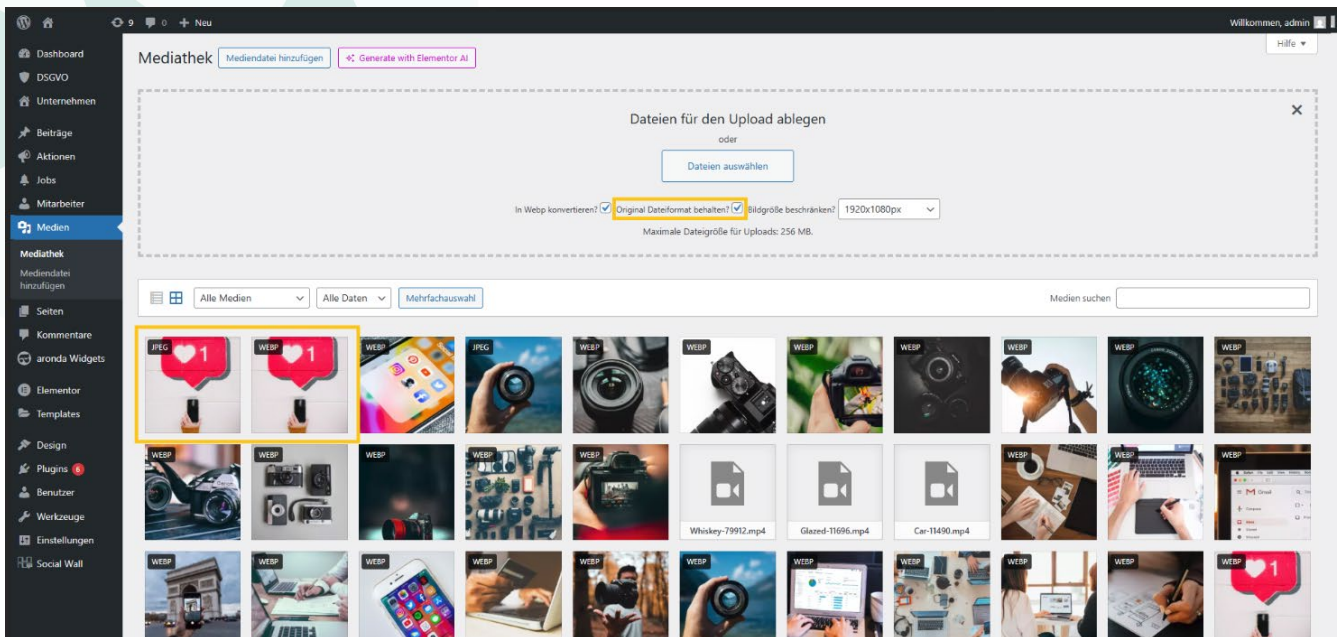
9 0 + Neu

Willkommen, admin

Hilfe ▾

Dashboard
DSGVO
Unternehmen
Beiträge
Aktionen
Jobs
Mitarbeiter
Medien
Mediathek
Mediendatei hinzufügen
Seiten
Kommentare
aronda Widgets
Elementor
Templates
Design
Plugins 6
Benutzer
Werkzeuge
Einstellungen
Social Wall

Mediathek Mediendatei hinzufügen Generate with Elementor AI

Dateien für den Upload ablegen
oder
Dateien auswählen

In Webp konvertieren? Original Dateiformat behalten? Bildgröße beschränken? 1920x1080px

Maximale Dateigröße für Uploads: 256 MB.

Alle Medien Alle Daten Mehrfachauswahl

Medien suchen

JPEG 1
WEBP 1
WEBP
JPEG
WEBP
WEBP
WEBP
WEBP
WEBP
WEBP
WEBP
WEBP
WEBP
WEBP
WEBP
WEBP
Whiskey-79912.mp4
Glazed-11696.mp4
Car-11490.mp4
WEBP
WEBP
WEBP
WEBP
WEBP
WEBP
WEBP
WEBP
WEBP
WEBP
WEBP
WEBP
WEBP 1